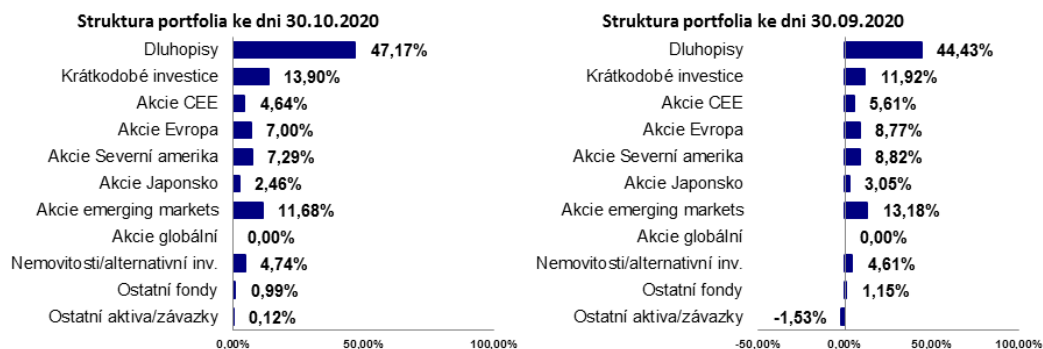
Struktura portfolia ke dni 30.10.2020

Dluhopisy 47,17%
Krátkodobé investice 13,90%
Akcie CEE 4,64%
Akcie Evropa 7,00%
Akcie Severní amerika 7,29%
Akcie Japonsko 2,46%
Akcie emerging markets 11,68%
Akcie globální 0,00%
Nemovitosti/alternativní inv. 4,74%
Ostatní fondy 0,99%
Ostatní aktiva/závazky 0,12%

0,00% 50,00% 100,00%

Struktura portfolia ke dni 30.09.2020

Dluhopisy 44,43%
Krátkodobé investice 11,92%
Akcie CEE 5,61%
Akcie Evropa 8,77%
Akcie Severní amerika 8,82%
Akcie Japonsko 3,05%
Akcie emerging markets 13,18%
Akcie globální 0,00%
Nemovitosti/alternativní inv. 4,61%
Ostatní fondy 1,15%
Ostatní aktiva/závazky -1,53%

-50,00% 0,00% 50,00% 100,00%